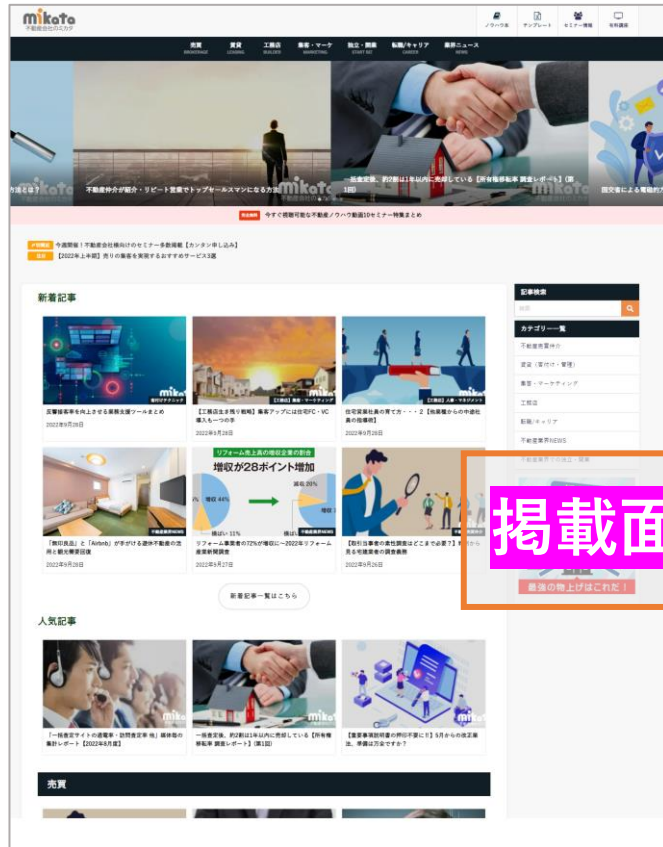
mikata
不動産会社のミカタ

ノウハウ本　テンプレート　セミナー情報　有料講座

売買 BROKERAGE　賃貸 LEASING　工務店 BUILDER　集客・マーケ MARKETING　独立・開業 START BIZ　転職/キャリア CAREER　業界ニュース NEWS

方法とは？　不動産仲介が紹介・リピート営業でトップセールスマンになる方法　mikata　一般媒介、約2割は1年以内に売却している【所有権移転率 調査レポート】(第1回)　mikata　mikata　限定者による電話力

今すぐ視聴可能な不動産ノウハウ動画10セミナー特集まとめ

今週開催！不動産会社様向けのセミナー多数掲載【カンタン申し込み】
【2022年上半期】売りの集客を実現するおすすめサービス3選

新着記事

反響率を向上させる業務支援ツールまとめ
2022年9月28日

【工務店"生き残り戦略"集客アップには住宅FC・VC導入も一つの手
2022年9月28日

住宅営業社員の育て方・・・2【指導役からの中途社員の指導術】
2022年9月28日

増収が28ポイント増加

「隣のお宅」と「Airbnb」が手がける遊休不動産の活用と観光需要回復
2022年9月28日

リフォーム事業者の72%が増収に〜2022年リフォーム産業新聞調査
2022年9月27日

【取引当事者の責任調査はどこまで必要？】実例から見る宅建業者の調査義務
2022年9月26日

新着記事一覧はこちら

人気記事

「一括査定サイトの還電率・訪問査定率 他」媒体毎の集計レポート【2022年8月度】

一般査定、約2割は1年以内に売却している【所有権移転率 調査レポート】(第1回)

【重要事項説明書の押印不要に!】5月からの改正宅法、準備は万全ですか？

売買

記事検索
検索

カテゴリ一覧
不動産売買仲介
賃貸（賃付け・管理）
集客・マーケティング
工務店
転職/キャリア
不動産業界NEWS
不動産業界での独立・開業

掲載面

最強の物上げはこれだ！